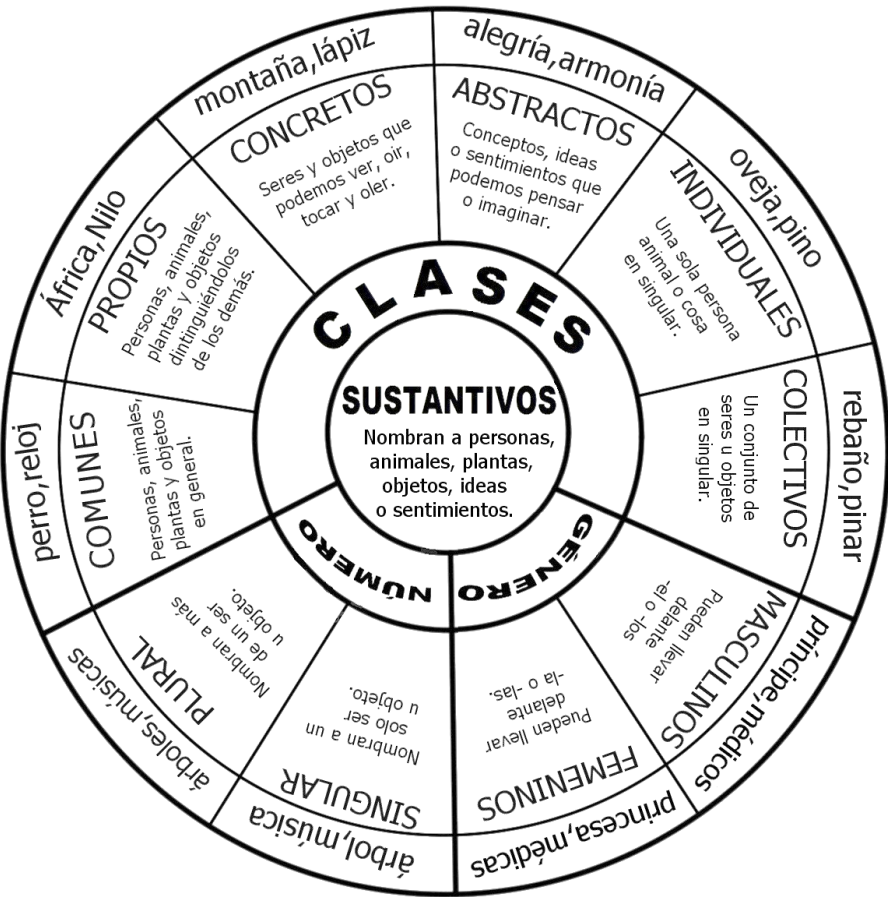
CLASES

SUSTANTIVOS
Nombran a personas, animales, plantas, objetos, ideas o sentimientos.

CONCRETOS
Seres y objetos que podemos ver, oir, tocar y oler.
montaña,lápiz

ABSTRACTOS
Conceptos, ideas o sentimientos que podemos pensar o imaginar.
alegría,armonía

INDIVIDUALES
Una sola persona animal o cosa en singular.
oveja,pino

COLECTIVOS
Un conjunto de seres u objetos en singular.
rebaño,pinar

GÉNERO

MASCULINOS
Pueden llevar delante -el o -los
príncipe,médicos

FEMENINOS
Pueden llevar delante -la o -las.
princesa,médicas

NÚMERO

SINGULAR
Nombran a un solo ser u objeto.
árbol,música

PLURAL
Nombran a más de un ser u objeto.
árboles,músicas

COMUNES
Personas, animales, plantas y objetos en general.
perro,reloj

PROPIOS
Personas, animales, plantas y objetos dintinguiéndolos de los demás.
África,Nilo